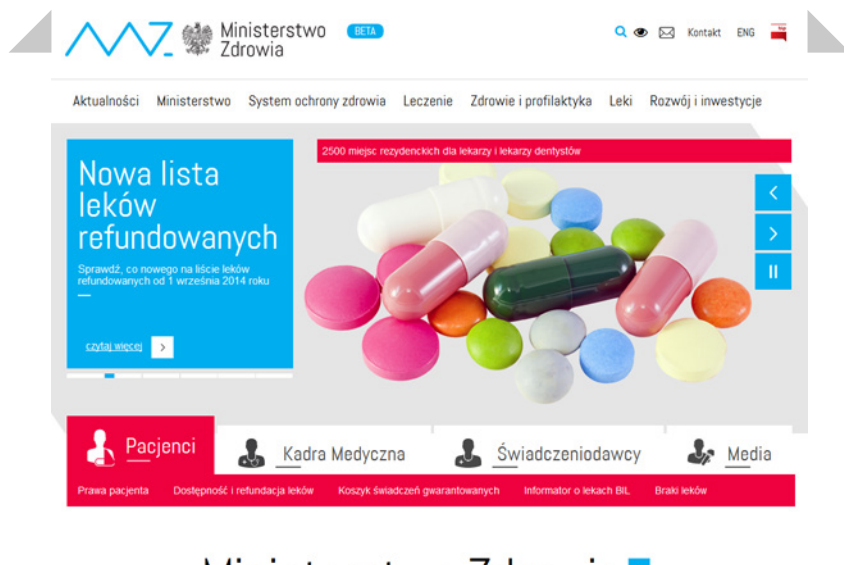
Ministerstwo Zdrowia BETA

Kontakt ENG

Aktualności Ministerstwo System ochrony zdrowia Leczenie Zdrowie i profilaktyka Leki Rozwój i inwestycje

2500 miejsc rezydenckich dla lekarzy i lekarzy dentystów

Nowa lista leków refundowanych

Sprawdź, co nowego na liście leków refundowanych od 1 września 2014 roku

czytaj więcej

Pacjenci Kadra Medyczna Świadczeniodawcy Media

Prawa pacjenta Dostępność i refundacja leków Koszyk świadczeń gwarantowanych Informator o lekach BIL Braki leków

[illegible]